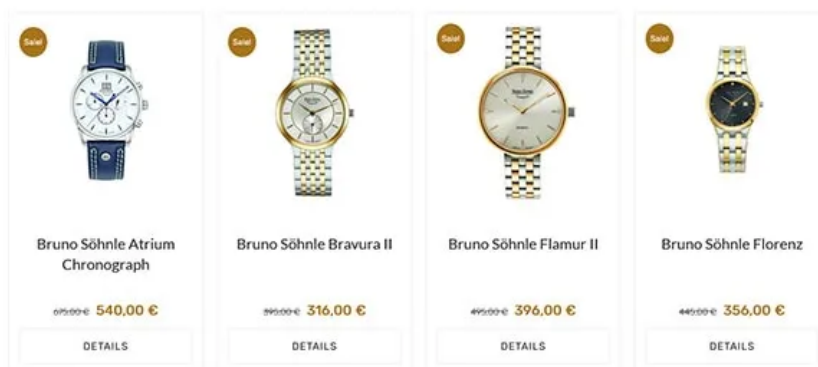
Sale!

Bruno Söhnle Atrium Chronograph

675,00 € 540,00 €

DETAILS

Sale!

Bruno Söhnle Bravura II

395,00 € 316,00 €

DETAILS

Sale!

Bruno Söhnle Flamur II

495,00 € 396,00 €

DETAILS

Sale!

Bruno Söhnle Florenz

445,00 € 356,00 €

DETAILS